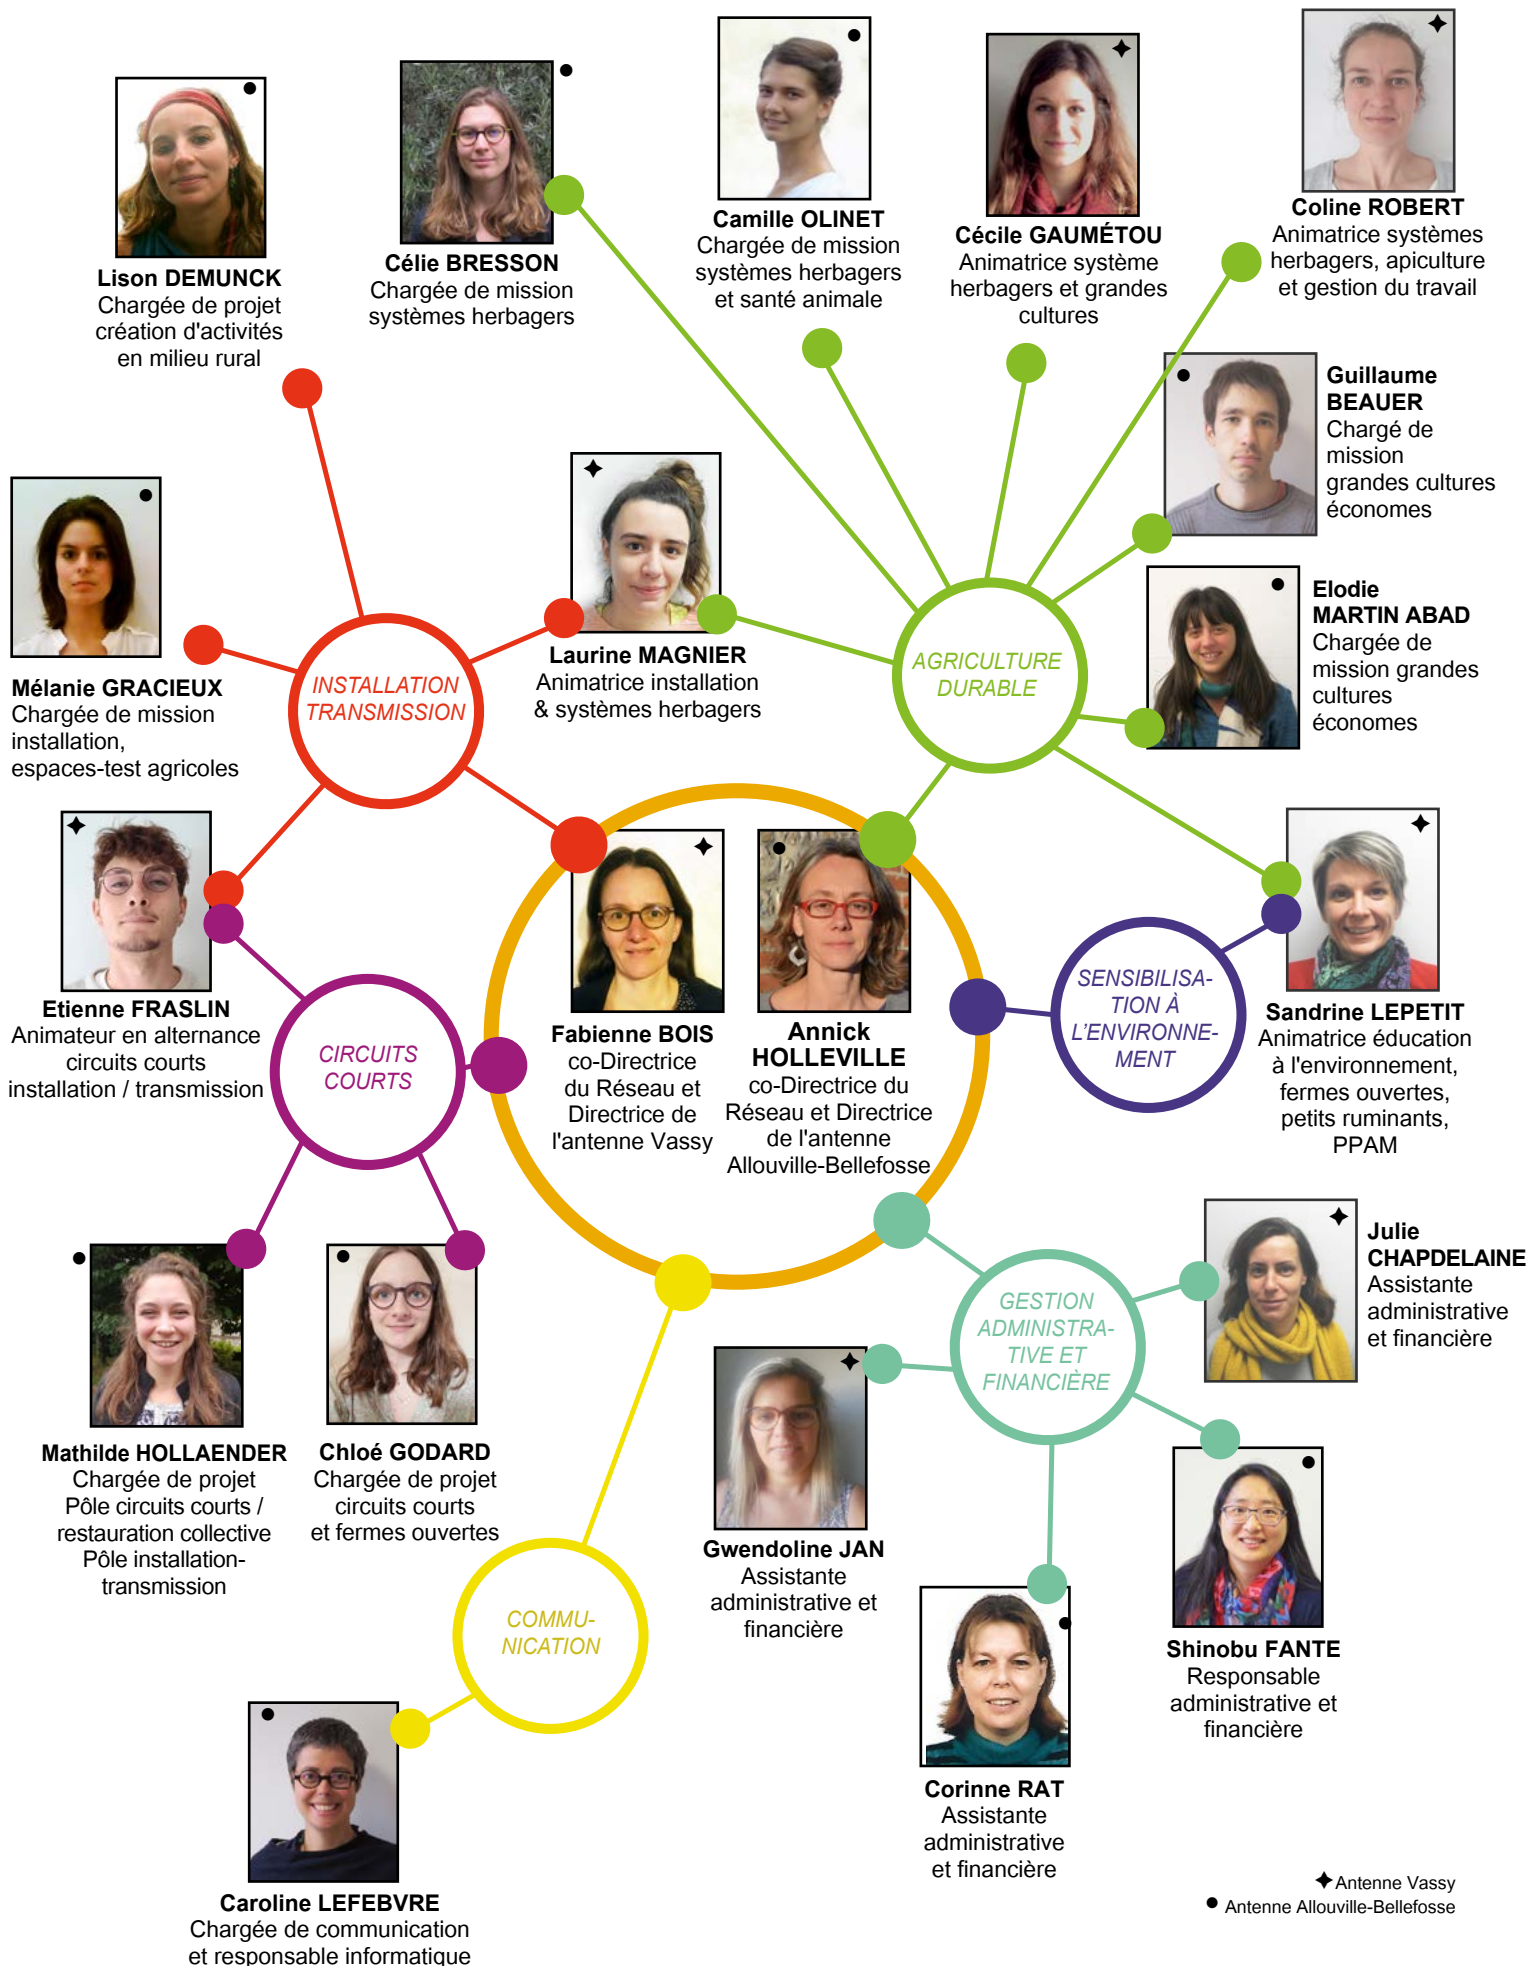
Lison DEMUNCK
Chargée de projet création d'activités en milieu rural

Célie BRESSON
Chargée de mission systèmes herbagers

Camille OLINET
Chargée de mission systèmes herbagers et santé animale

Cécile GAUMÉTOU
Animatrice système herbagers et grandes cultures

Coline ROBERT
Animatrice systèmes herbagers, apiculture et gestion du travail

Guillaume BEAUER
Chargé de mission grandes cultures économes

Elodie MARTIN ABAD
Chargée de mission grandes cultures économes

Mélanie GRACIEUX
Chargée de mission installation, espaces-test agricoles

INSTALLATION TRANSMISSION

Laurine MAGNIER
Animatrice installation & systèmes herbagers

AGRICULTURE DURABLE

Etienne FRASLIN
Animateur en alternance circuits courts installation / transmission

CIRCUITS COURTS

Fabienne BOIS
co-Directrice du Réseau et Directrice de l'antenne Vassy

Annick HOLLEVILLE
co-Directrice du Réseau et Directrice de l'antenne Allouville-Bellefosse

SENSIBILISATION À L'ENVIRONNEMENT

Sandrine LEPETIT
Animatrice éducation à l'environnement, fermes ouvertes, petits ruminants, PPAM

Julie CHAPDELAINE
Assistante administrative et financière

GESTION ADMINISTRATIVE ET FINANCIÈRE

Mathilde HOLLAENDER
Chargée de projet Pôle circuits courts / restauration collective Pôle installation-transmission

Chloé GODARD
Chargée de projet circuits courts et fermes ouvertes

Gwendoline JAN
Assistante administrative et financière

Shinobu FANTE
Responsable administrative et financière

COMMUNICATION

Corinne RAT
Assistante administrative et financière

Caroline LEFEBVRE
Chargée de communication et responsable informatique

✦ Antenne Vassy
● Antenne Allouville-Bellefosse